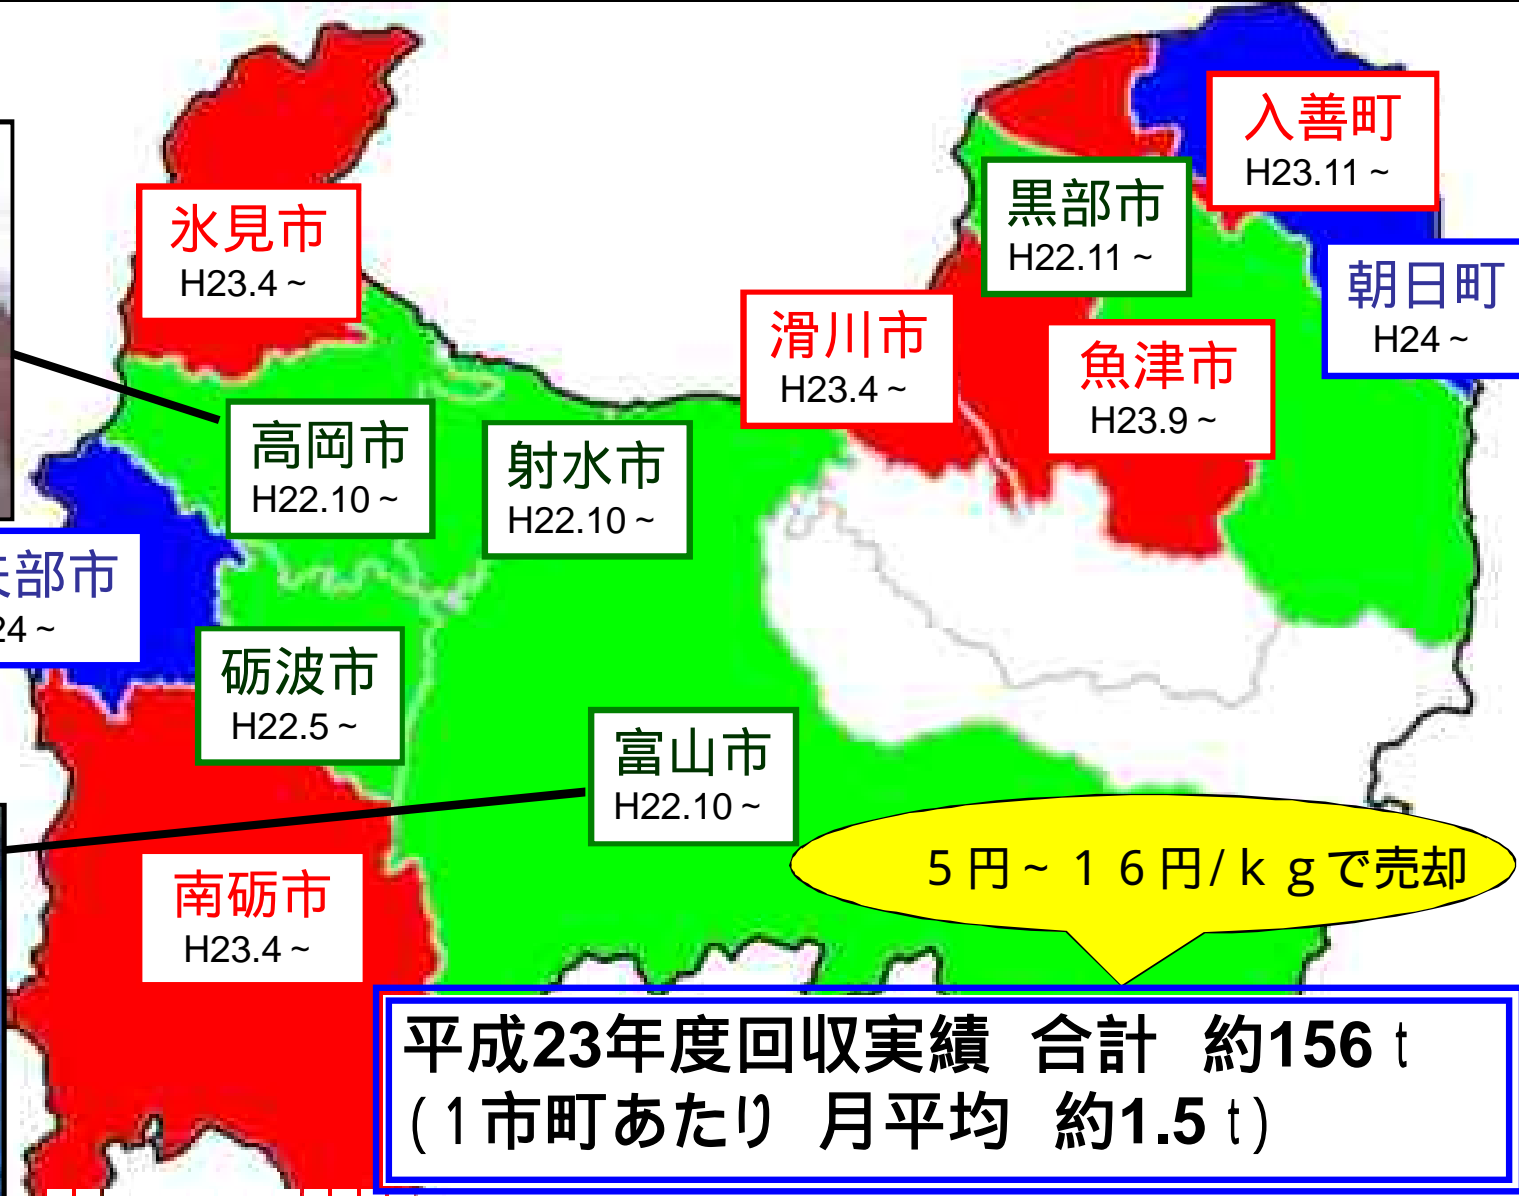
入善町
H23.11～

氷見市
H23.4～

黒部市
H22.11～

朝日町
H24～

滑川市
H23.4～

魚津市
H23.9～

高岡市
H22.10～

射水市
H22.10～

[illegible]部市
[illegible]24～

砺波市
H22.5～

富山市
H22.10～

5円～16円/kgで売却

南砺市
H23.4～

平成23年度回収実績　合計　約156ｔ
(1市町あたり　月平均　約1.5ｔ)